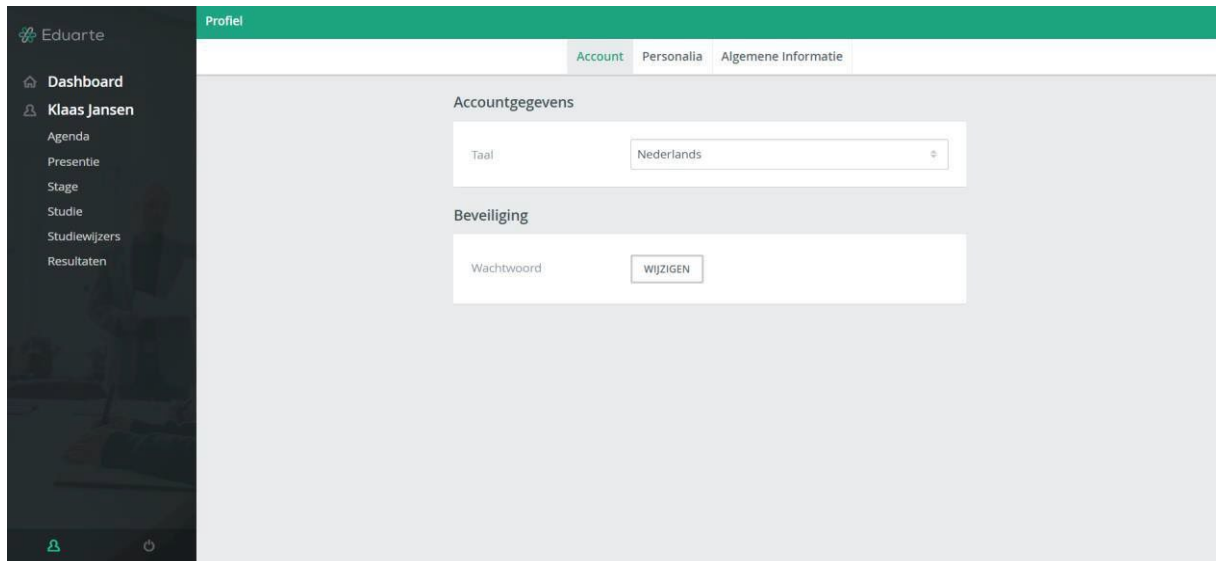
Eduarte

Dashboard

Klaas Jansen

Agenda

Presentie

Stage

Studie

Studiewijzers

Resultaten

Profiel

Account Personalia Algemene Informatie

Accountgegevens

Taal Nederlands

Beveiliging

Wachtwoord WIJZIGEN